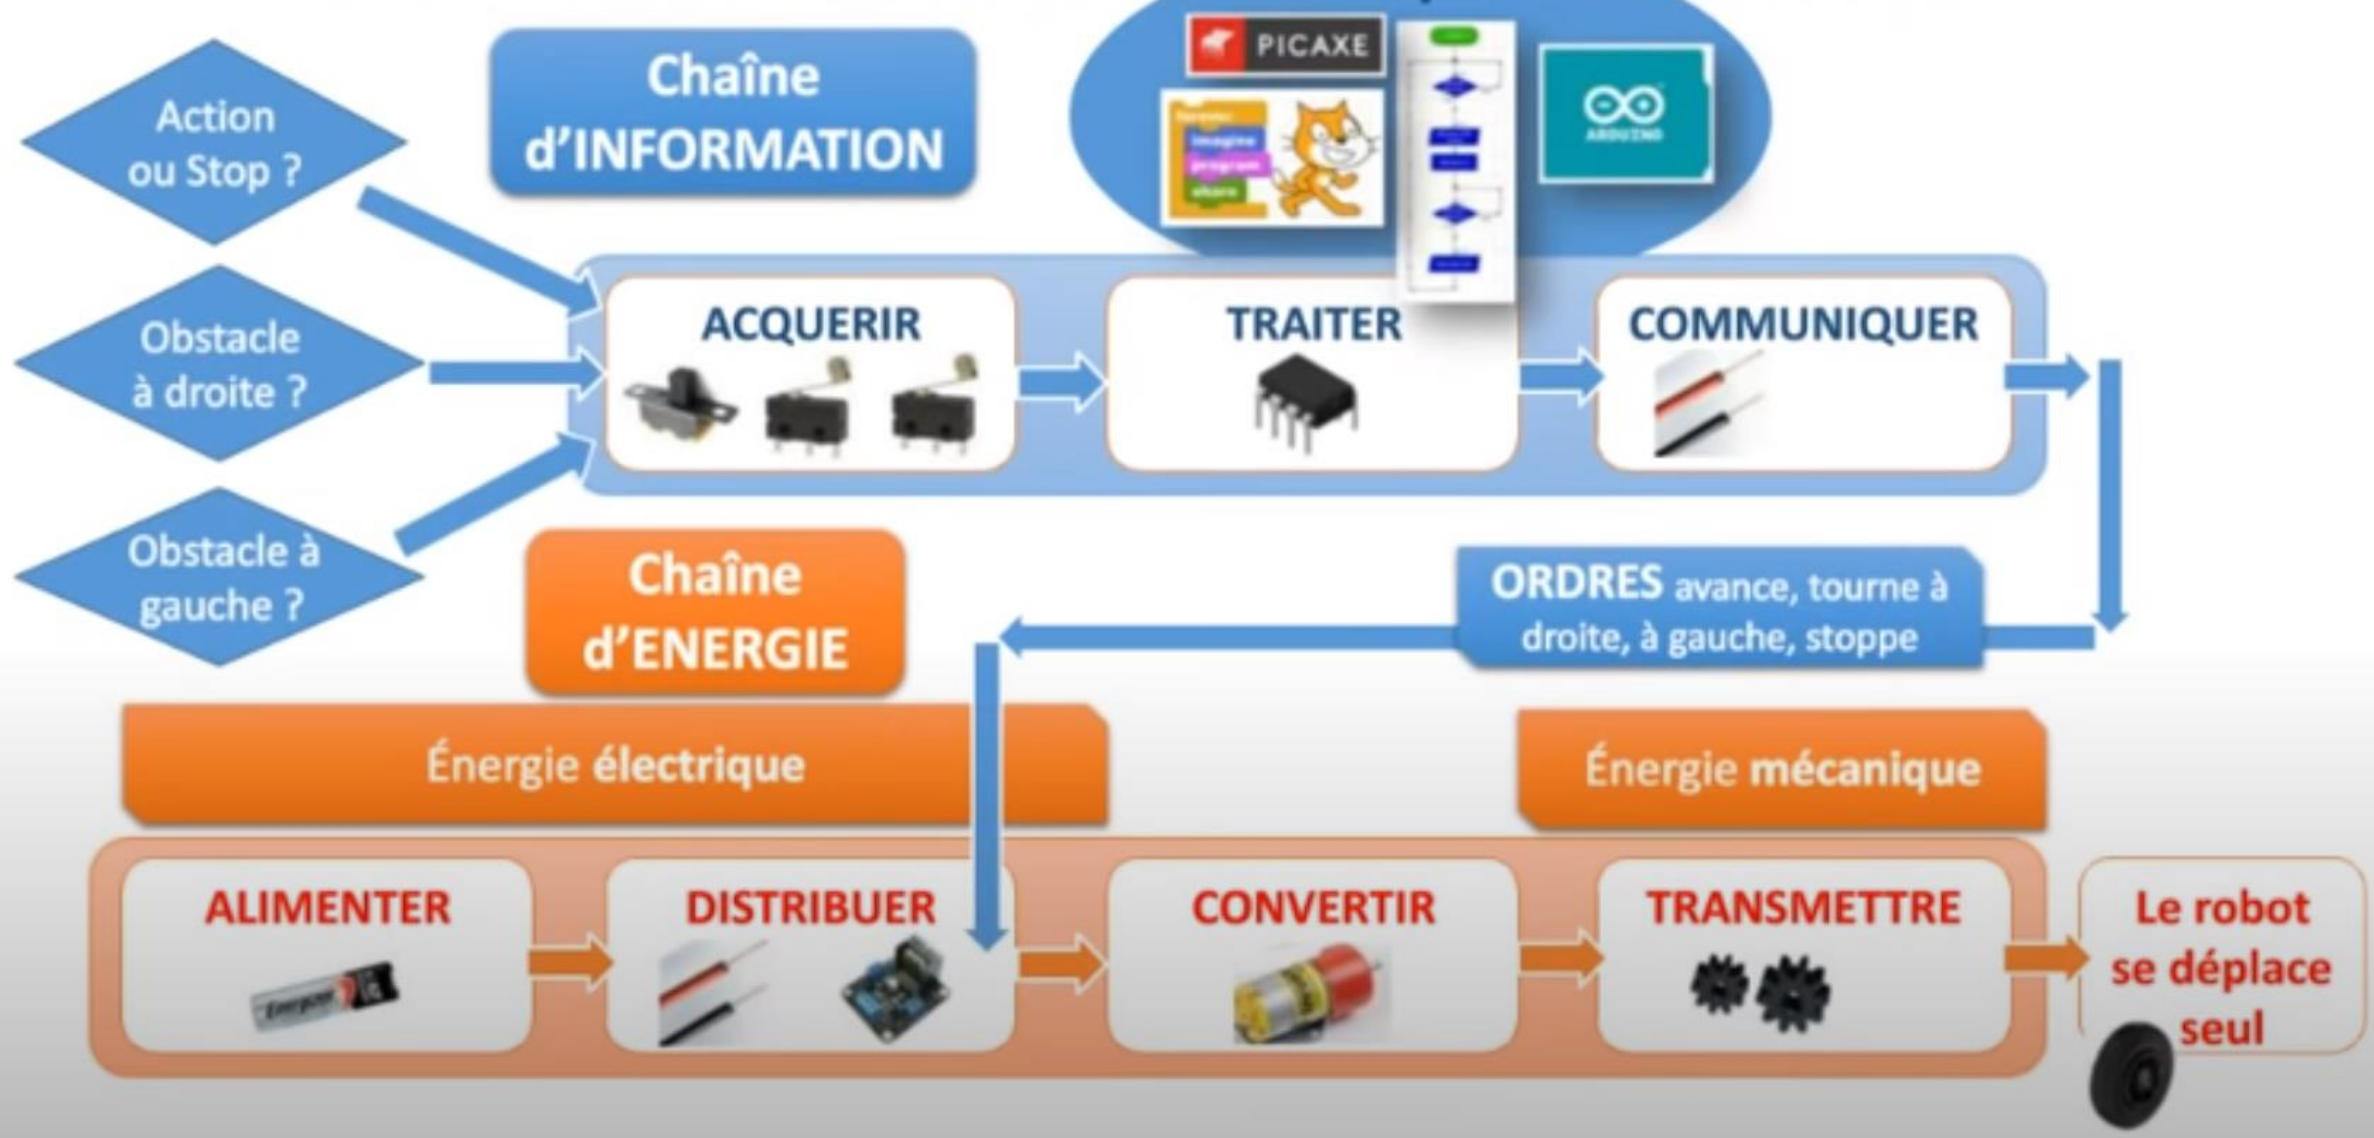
Action ou Stop ?

Obstacle à droite ?

Obstacle à gauche ?

Chaîne d'INFORMATION

PICAXE

ARDUINO

ACQUERIR

TRAITER

COMMUNIQUER

ORDRES avance, tourne à droite, à gauche, stoppe

Chaîne d'ENERGIE

Énergie électrique

Énergie mécanique

ALIMENTER

Energizer

DISTRIBUER

CONVERTIR

TRANSMETTRE

Le robot se déplace seul